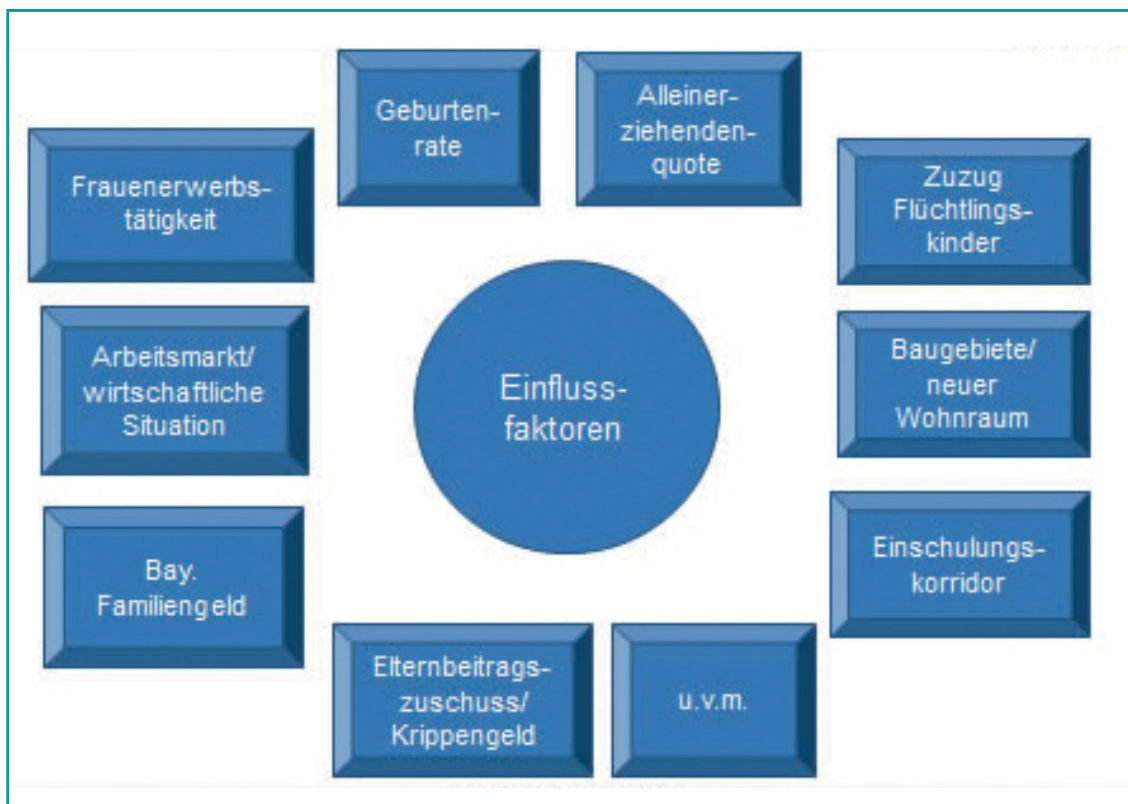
Geburtenrate

Alleinerziehendenquote

Frauenerwerbstätigkeit

Zuzug Flüchtlingskinder

Arbeitsmarkt/ wirtschaftliche Situation

Einflussfaktoren

Baugebiete/ neuer Wohnraum

Einschulungskorridor

Bay. Familiengeld

Elternbeitragszuschuss/ Krippengeld

u.v.m.